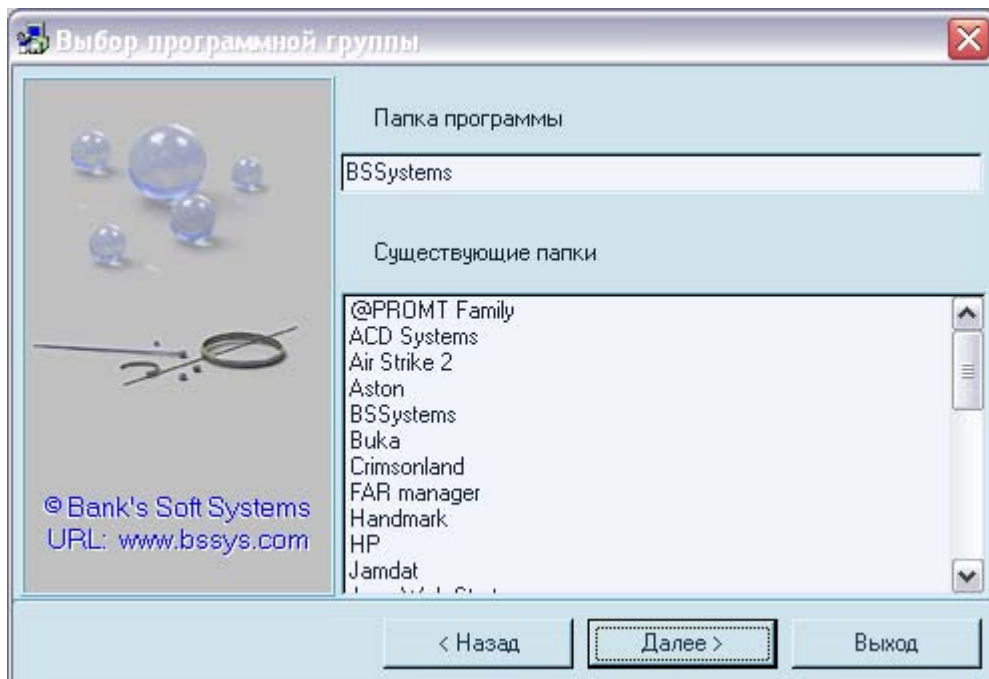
Выбор программной группы

© Bank's Soft Systems
URL: www.bssys.com

Папка программы

BSSystems

Существующие папки

@PROMT Family
ACD Systems
Air Strike 2
Aston
BSSystems
Buka
Crimsonland
FAR manager
Handmark
HP
Jamdat
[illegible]

< Назад

Далее >

Выход